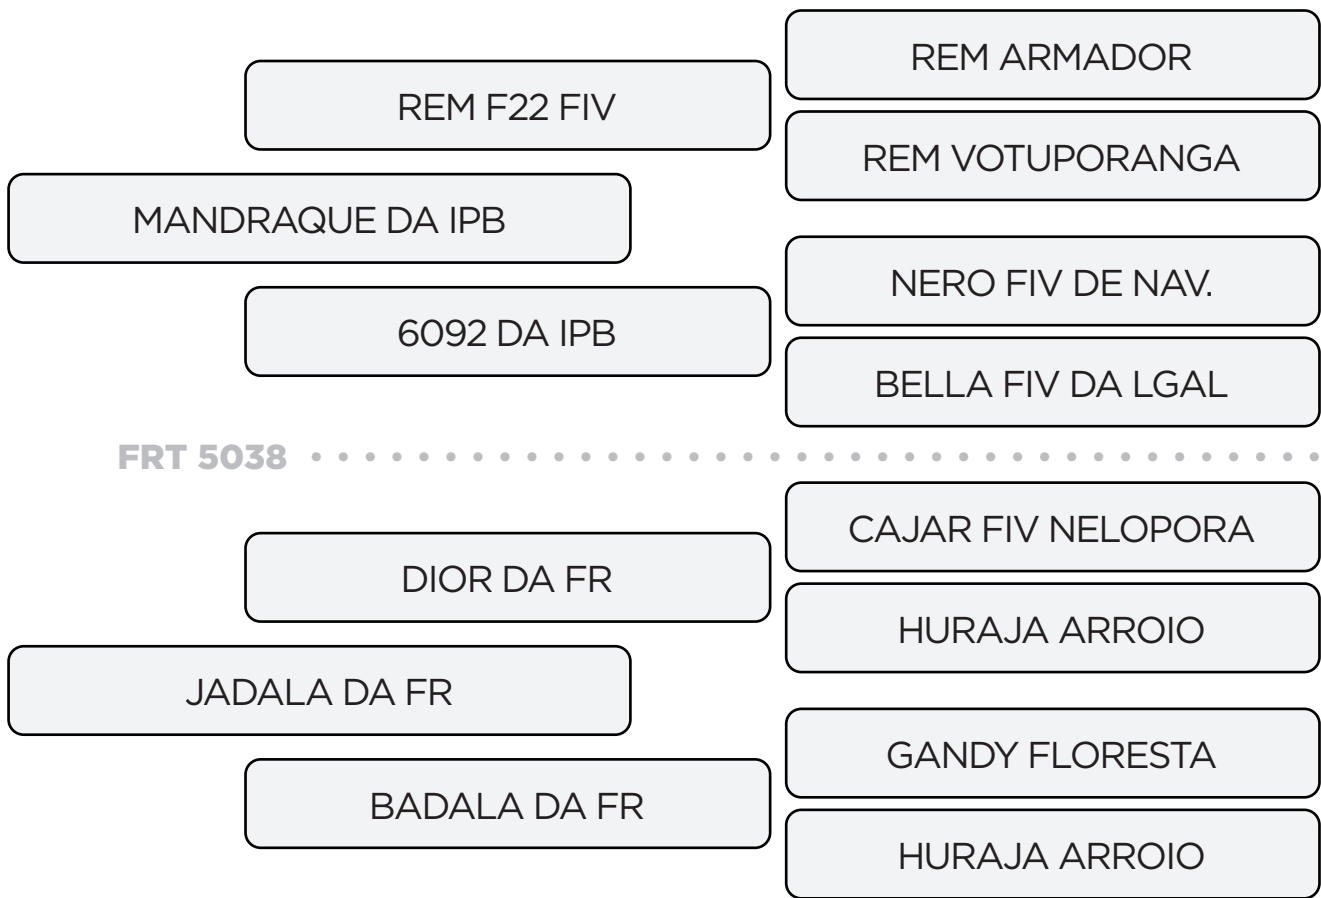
REM ARMADOR

REM F22 FIV

REM VOTUPORANGA

MANDRAQUE DA IPB

NERO FIV DE NAV.

6092 DA IPB

BELLA FIV DA LGAL

FRT 5038

CAJAR FIV NELOPORA

DIOR DA FR

HURAJA ARROIO

JADALA DA FR

GANDY FLORESTA

BADALA DA FR

HURAJA ARROIO